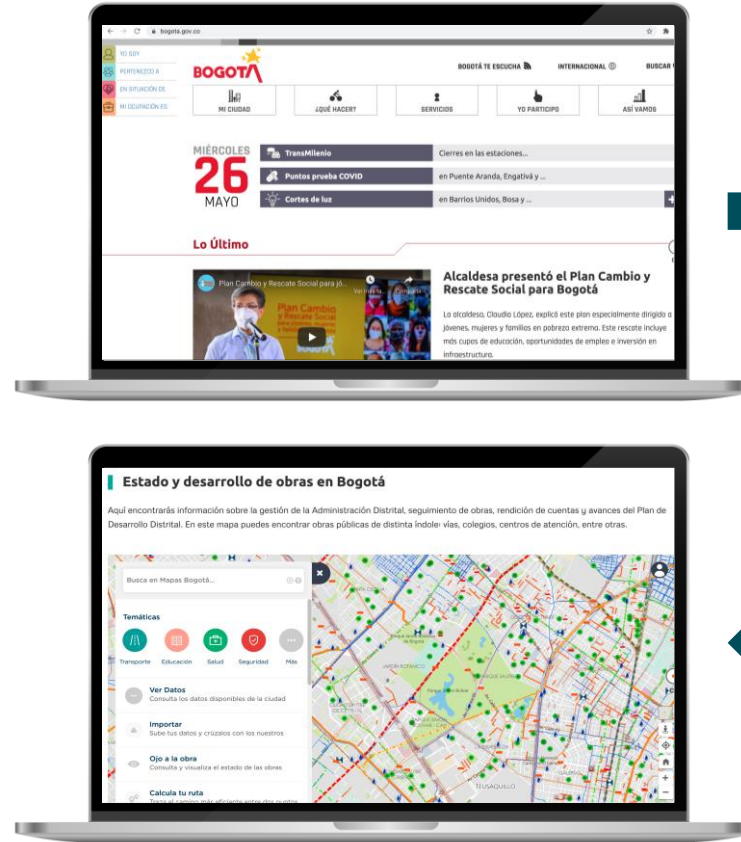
bogota.gov.co

YO SOY
PERTENEZCO A
EN SITUACIÓN DE
MI OCUPACIÓN ES

BOGOTÁ

BOGOTÁ TE ESCUCHA   INTERNACIONAL   BUSCAR

MI CIUDAD   ¿QUÉ HACER?   SERVICIOS   YO PARTICIPO   ASÍ VAMOS

MIÉRCOLES
26
MAYO

TransMilenio   Cierres en las estaciones...
Puntos prueba COVID   en Puente Aranda, Engativá y ...
Cortes de luz   en Barrios Unidos, Bosa y ...

Lo Último

Plan Cambio y Rescate Social para jó...

Plan Cambio y Rescate Social

Alcaldesa presentó el Plan Cambio y Rescate Social para Bogotá

La alcaldesa, Claudia López, explicó este plan especialmente dirigido a jóvenes, mujeres y familias en pobreza extrema. Este rescate incluye más cupos de educación, oportunidades de empleo e inversión en infraestructura.

Estado y desarrollo de obras en Bogotá

Aquí encontrarás información sobre la gestión de la Administración Distrital, seguimiento de obras, rendición de cuentas y avances del Plan de Desarrollo Distrital. En este mapa puedes encontrar obras públicas de distinta índole: vías, colegios, centros de atención, entre otras.

Busca en Mapas Bogotá...

Temáticas

Transporte   Educación   Salud   Seguridad   Más

Ver Datos
Consulta los datos disponibles de la ciudad

Importar
Sube tus datos y crúzalos con los nuestros

Ojo a la obra
Consulta y visualiza el estado de las obras

Calcula tu ruta
Traza el camino más eficiente entre dos puntos

TEUSAQUILLO